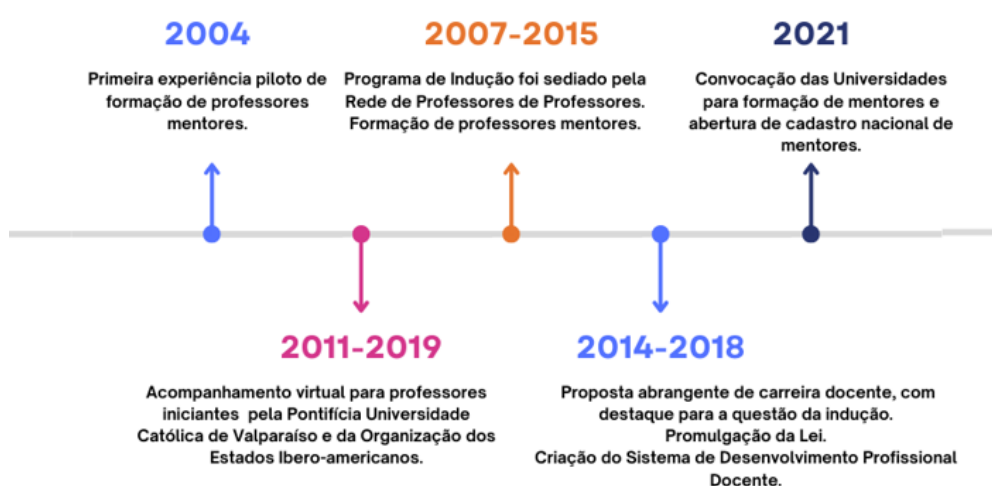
2004

Primeira experiência piloto de formação de professores mentores.

2007-2015

Programa de Indução foi sediado pela Rede de Professores de Professores. Formação de professores mentores.

2021

Convocação das Universidades para formação de mentores e abertura de cadastro nacional de mentores.

2011-2019

Acompanhamento virtual para professores iniciantes pela Pontifícia Universidade Católica de Valparaíso e da Organização dos Estados Ibero-americanos.

2014-2018

Proposta abrangente de carreira docente, com destaque para a questão da indução. Promulgação da Lei. Criação do Sistema de Desenvolvimento Profissional Docente.